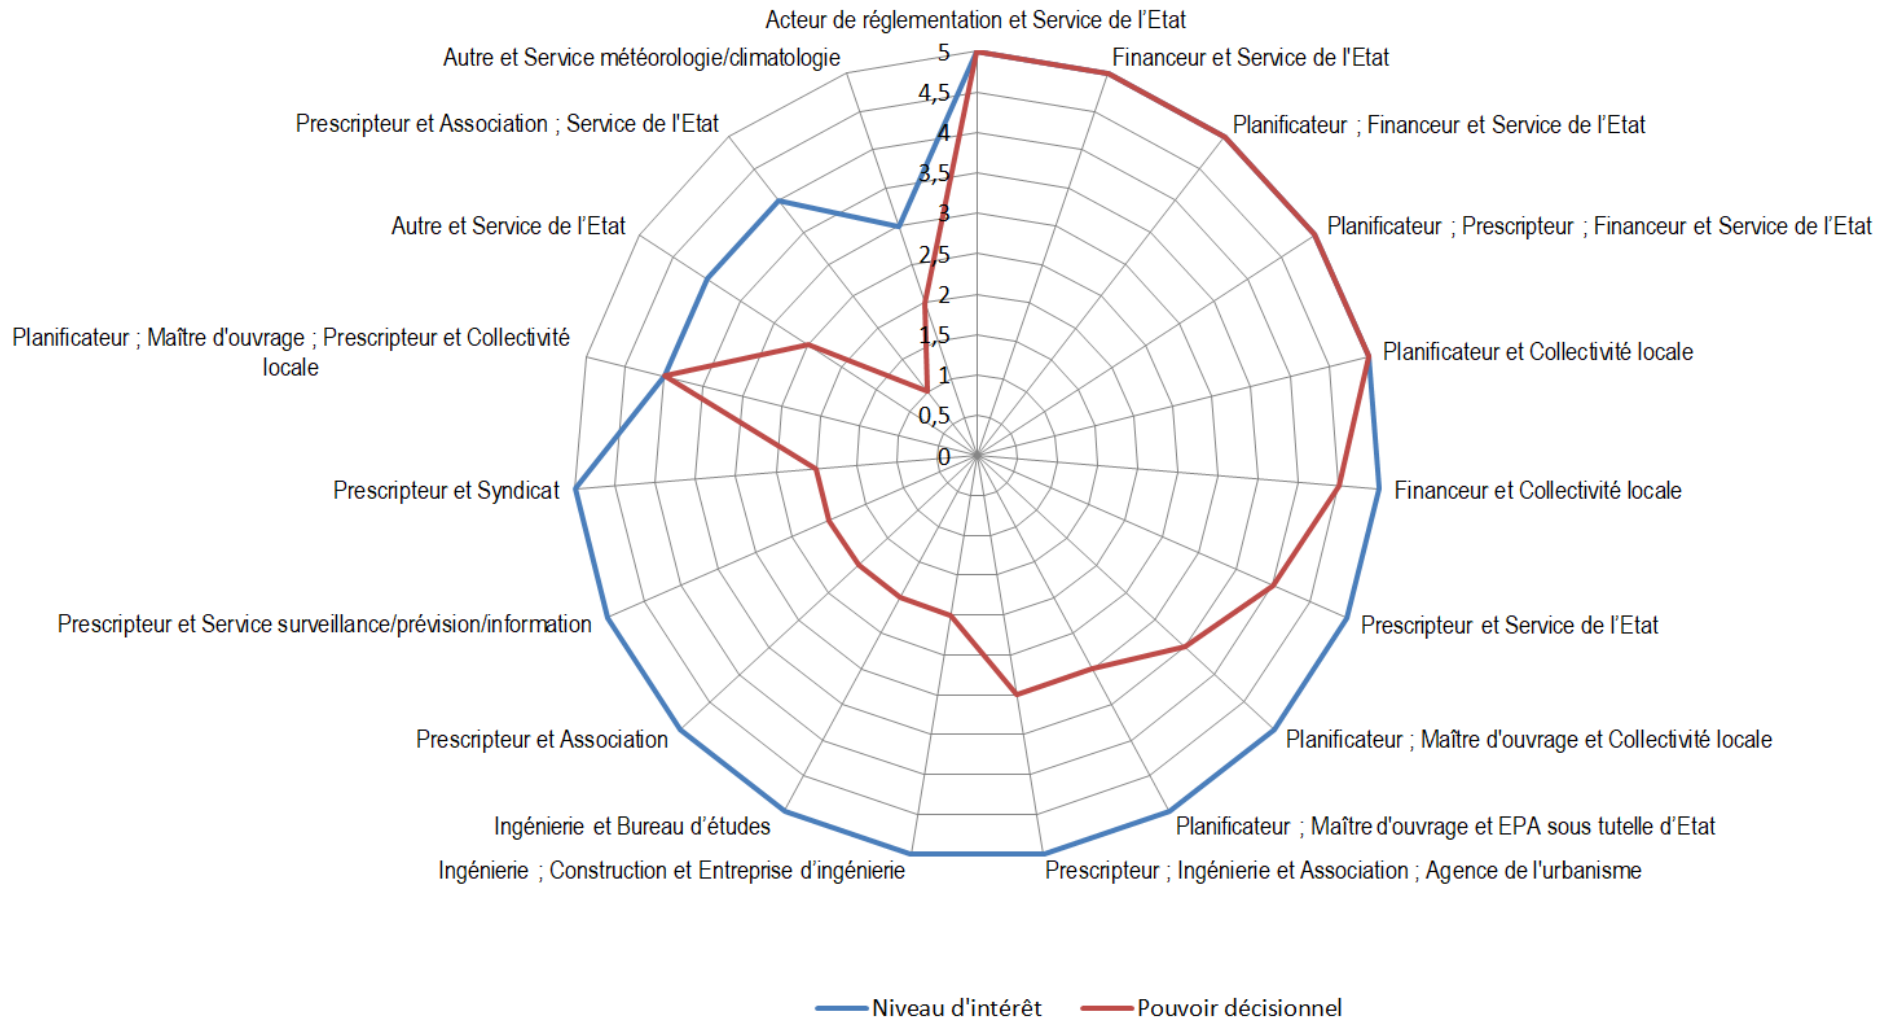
Acteur de réglementation et Service de l'Etat

Financeur et Service de l'Etat

Planificateur ; Financeur et Service de l'Etat

Planificateur ; Prescripteur ; Financeur et Service de l'Etat

Planificateur et Collectivité locale

Financeur et Collectivité locale

Prescripteur et Service de l'Etat

Planificateur ; Maître d'ouvrage et Collectivité locale

Planificateur ; Maître d'ouvrage et EPA sous tutelle d'Etat

Prescripteur ; Ingénierie et Association ; Agence de l'urbanisme

Ingénierie ; Construction et Entreprise d'ingénierie

Ingénierie et Bureau d'études

Prescripteur et Association

Prescripteur et Service surveillance/prévision/information

Prescripteur et Syndicat

Planificateur ; Maître d'ouvrage ; Prescripteur et Collectivité locale

Autre et Service de l'Etat

Prescripteur et Association ; Service de l'Etat

Autre et Service météorologie/climatologie

5
4,5
4
3,5
3
2,5
2
1,5
1
0,5
0

Niveau d'intérêt
Pouvoir décisionnel